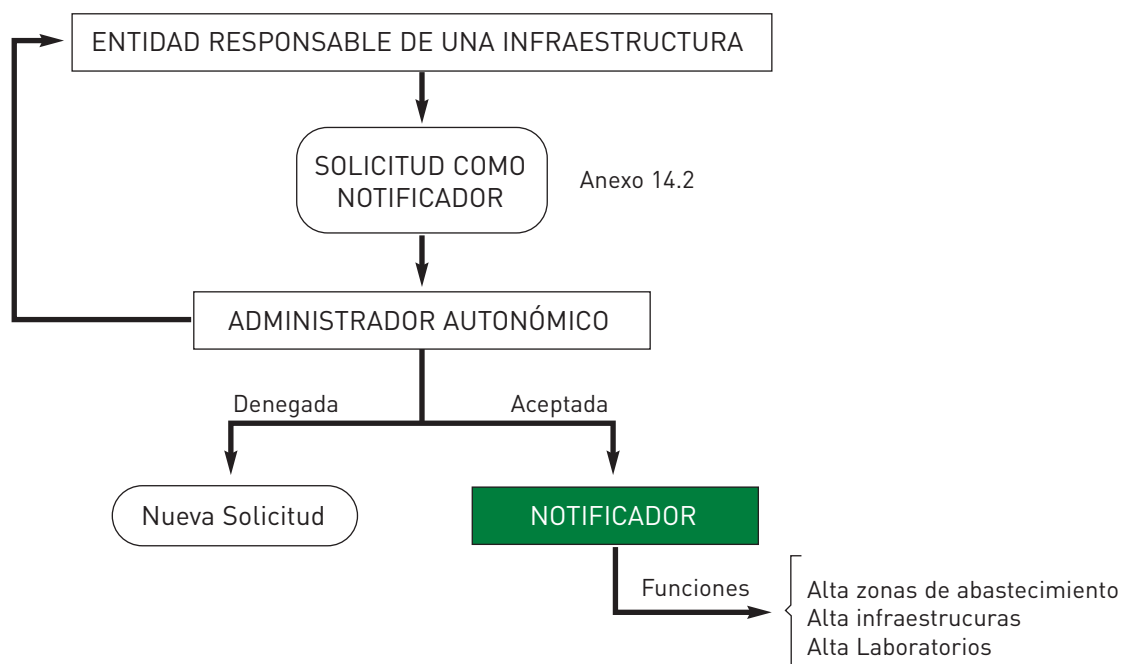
ENTIDAD RESPONSABLE DE UNA INFRAESTRUCTURA

SOLICITUD COMO NOTIFICADOR

Anexo 14.2

ADMINISTRADOR AUTONÓMICO

Denegada

Aceptada

Nueva Solicitud

NOTIFICADOR

Funciones

Alta zonas de abastecimiento
Alta infraestrucuras
Alta Laboratorios